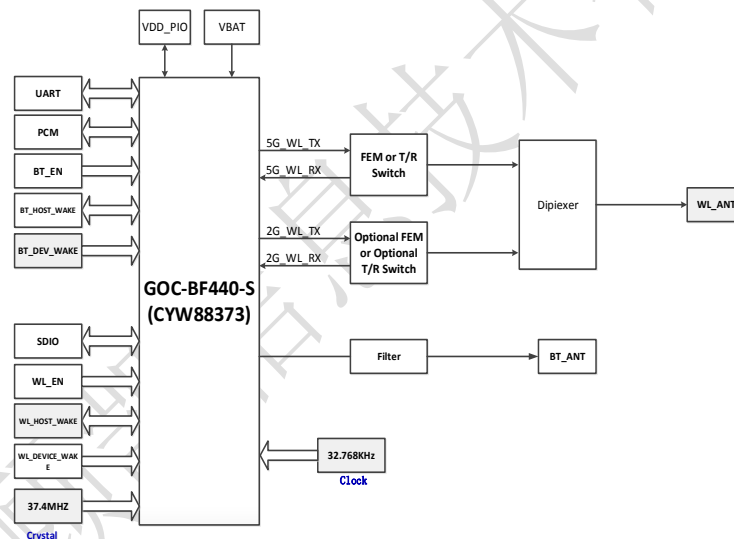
VDD_PIO
VBAT
UART
PCM
BT_EN
BT_HOST_WAKE
BT_DEV_WAKE
SDIO
WL_EN
WL_HOST_WAKE
WL_DEVICE_WAKE
37.4MHZ
Crystal
GOC-BF440-S (CYW88373)
5G_WL_TX
5G_WL_RX
FEM or T/R Switch
2G_WL_TX
2G_WL_RX
Optional FEM or Optional T/R Switch
Dipiexer
WL_ANT
Filter
BT_ANT
32.768KHz
Clock